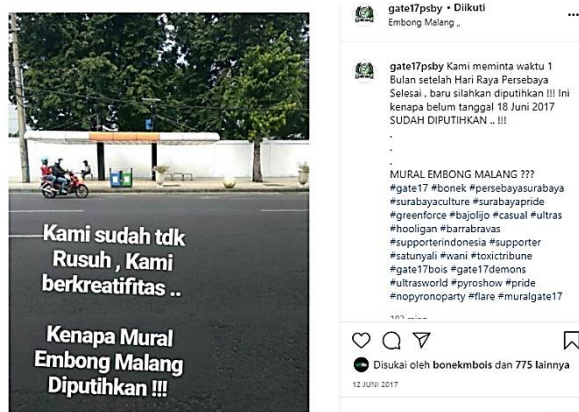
Kami sudah tdk Rusuh , Kami berkreatifitas ..

Kenapa Mural Embong Malang Diputihkan !!!

gate17psby • Diikuti
Embong Malang ,.

gate17psby Kami meminta waktu 1 Bulan setelah Hari Raya Persebaya Selesai , baru silahkan diputihkan !!! Ini kenapa belum tanggal 18 Juni 2017 SUDAH DIPUTIHKAN .. !!!
.
.
.
MURAL EMBONG MALANG ???
#gate17 #bonek #persebayasurabaya #surabayaculture #surabayapride #greenforce #bajolijo #casual #ultras #hooligan #barrabravas #supporterindonesia #supporter #satunyali #wani #toxictribune #gate17bois #gate17demons #ultrasworld #pyroshow #pride #nopyronoparty #flare #muralgate17

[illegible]

Disukai oleh bonekmbois dan 775 lainnya
12 JUNI 2017